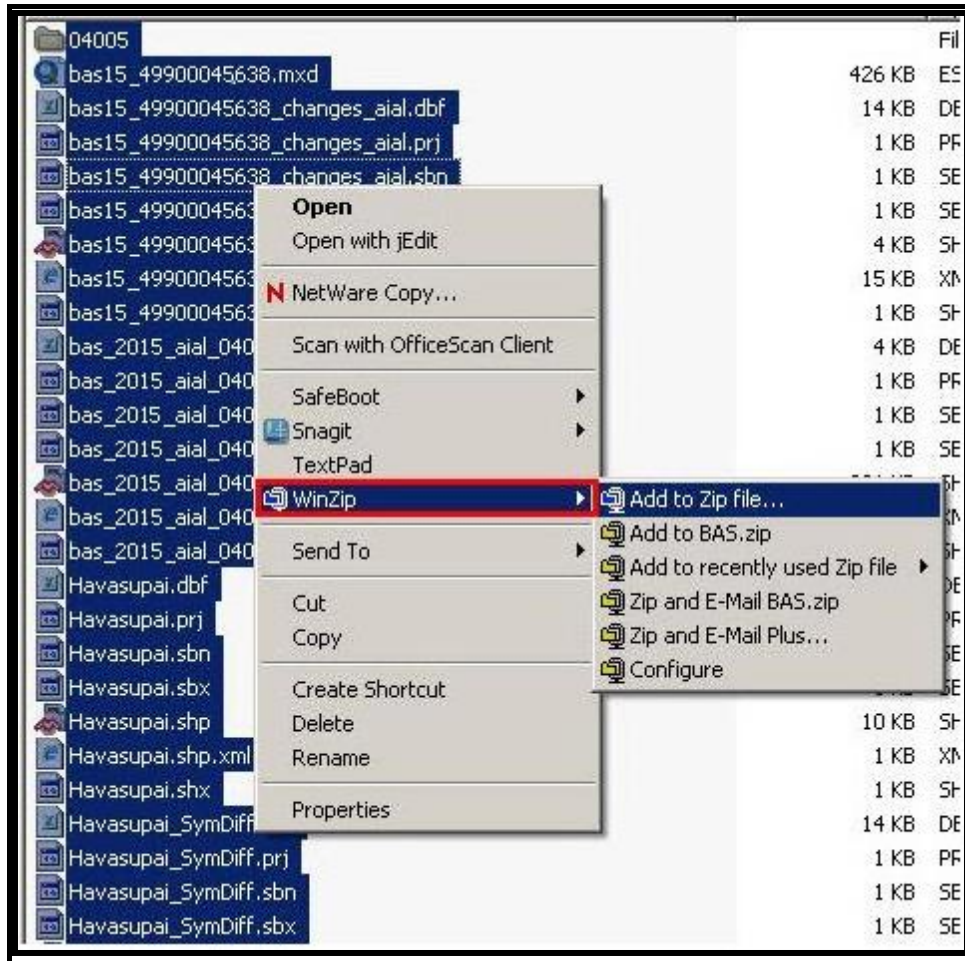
04005 Fil
bas15_4990045638.mxd 426 KB ES
bas15_4990045638_changes_aial.dbf 14 KB DE
bas15_4990045638_changes_aial.prj 1 KB PF
bas15_4990045638_changes_aial.sbn 1 KB SE
bas15_499004563 1 KB SE
bas15_499004563 4 KB SH
bas15_499004563 15 KB XN
bas15_499004563 1 KB SH
bas_2015_aial_040 4 KB DE
bas_2015_aial_040 1 KB PF
bas_2015_aial_040 1 KB SE
bas_2015_aial_040 1 KB SE
bas_2015_aial_040
bas_2015_aial_040
bas_2015_aial_040
Havasupai.dbf
Havasupai.prj
Havasupai.sbn
Havasupai.sbx
Havasupai.shp 10 KB SH
Havasupai.shp.xml 1 KB XN
Havasupai.shx 1 KB SH
Havasupai_SymDiff 14 KB DE
Havasupai_SymDiff.prj 1 KB PF
Havasupai_SymDiff.sbn 1 KB SE
Havasupai_SymDiff.sbx 1 KB SE

Open
Open with jEdit
NetWare Copy...
Scan with OfficeScan Client
SafeBoot
Snagit
TextPad
WinZip
Send To
Cut
Copy
Create Shortcut
Delete
Rename
Properties

Add to Zip file...
Add to BAS.zip
Add to recently used Zip file
Zip and E-Mail BAS.zip
Zip and E-Mail Plus...
Configure